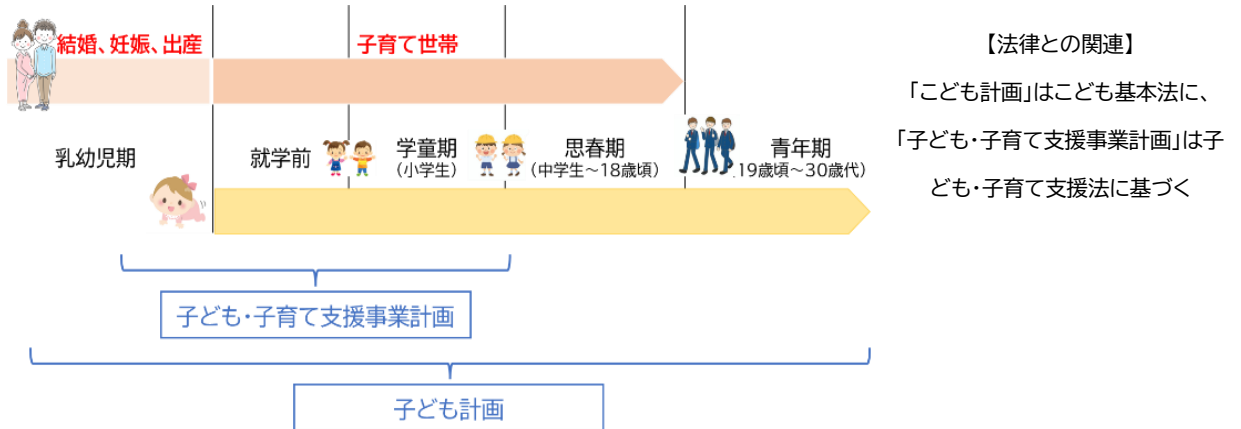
結婚、妊娠、出産

子育て世帯

乳幼児期

就学前

学童期
（小学生）

思春期
（中学生～18歳頃）

青年期
19歳頃～30歳代）

子ども・子育て支援事業計画

子ども計画

【法律との関連】
「こども計画」はこども基本法に、「子ども・子育て支援事業計画」は子ども・子育て支援法に基づく